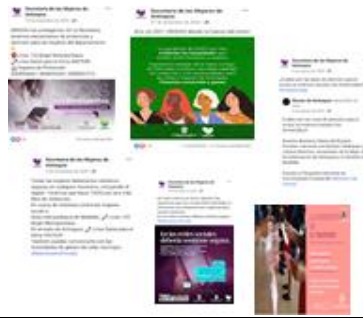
Secretaría de las Mujeres de Antioquia

Secretaría de las Mujeres de Antioquia

Secretaría de las Mujeres de Antioquia

Secretaría de las Mujeres de Antioquia

Secretaría de las Mujeres de Antioquia

En las redes sociales deberías sentirte segura.

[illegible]